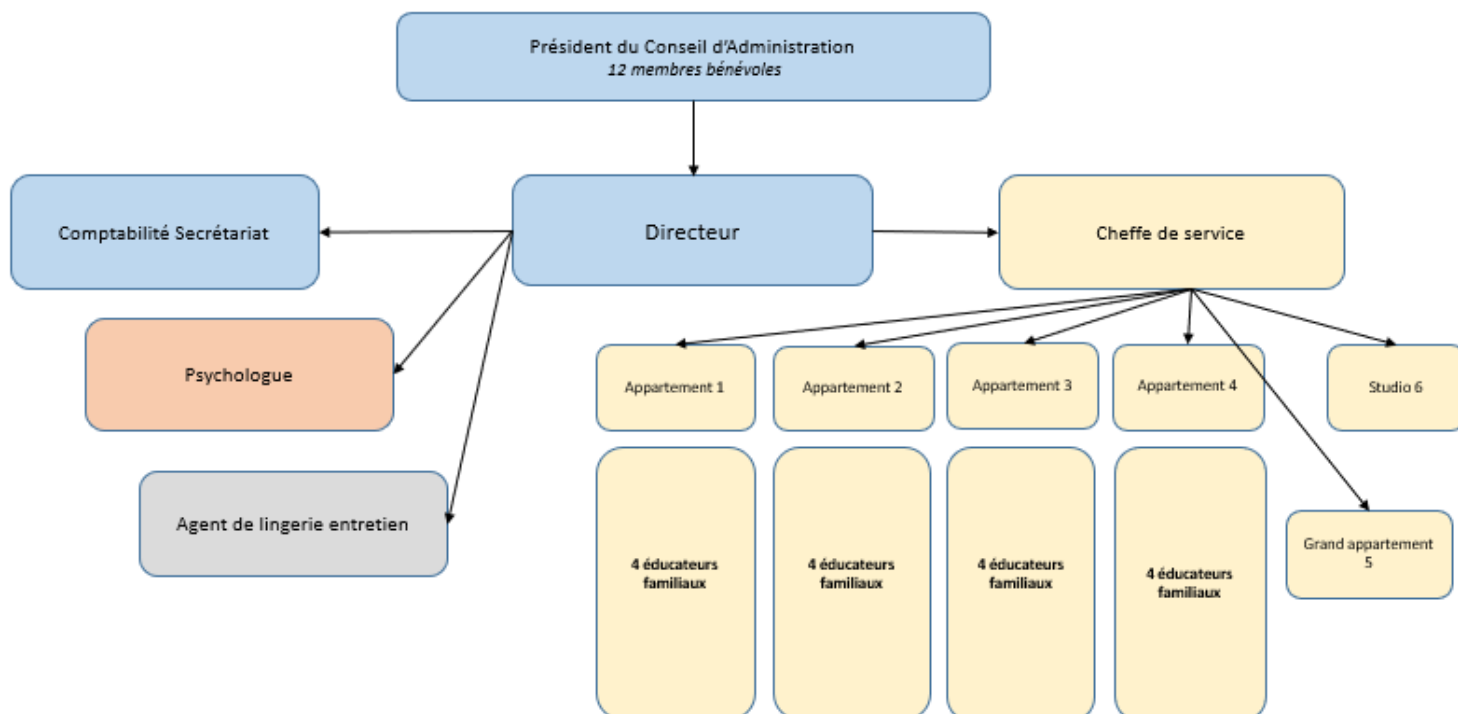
Président du Conseil d'Administration
*12 membres bénévoles*

Directeur

Comptabilité Secrétariat

Psychologue

Agent de lingerie entretien

Cheffe de service

Appartement 1

4 éducateurs familiaux

Appartement 2

4 éducateurs familiaux

Appartement 3

4 éducateurs familiaux

Appartement 4

4 éducateurs familiaux

Studio 6

Grand appartement 5